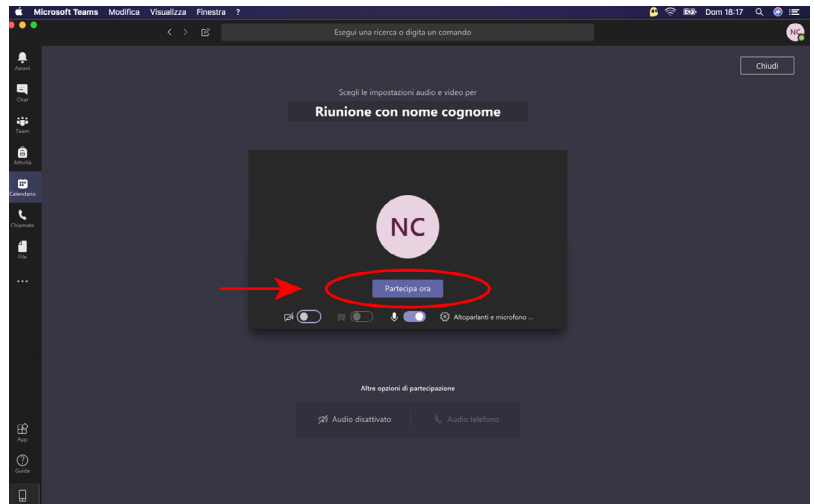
Microsoft Teams Modifica Visualizza Finestra ?

Dom 18:17

NC

Esegui una ricerca o digita un comando

Attività

Chat

Team

Attività

Calendario

Chiamate

File

...

App

Guida

Chiudi

Scegli le impostazioni audio e video per

Riunione con nome cognome

NC

Partecipa ora

Altoparlanti e microfono ...

Altre opzioni di partecipazione

Audio disattivato

Audio telefono